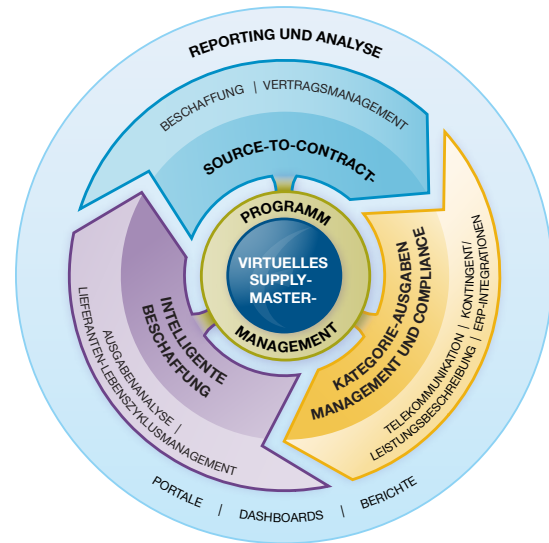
REPORTING UND ANALYSE

BESCHAFFUNG | VERTRAGSMANAGEMENT

SOURCE-TO-CONTRACT-

PROGRAMM

VIRTUELLES SUPPLY-MASTER-

MANAGEMENT

KATEGORIE-AUSGABEN MANAGEMENT UND COMPLIANCE

TELEKOMMUNIKATION | KONTINGENT/ LEISTUNGSBESCHREIBUNG | ERP-INTEGRATIONEN

INTELLIGENTE BESCHAFFUNG

AUSGABENANALYSE | LIEFERANTEN-LEBENSZYKLUSMANAGEMENT

PORTALE | DASHBOARDS | BERICHTE